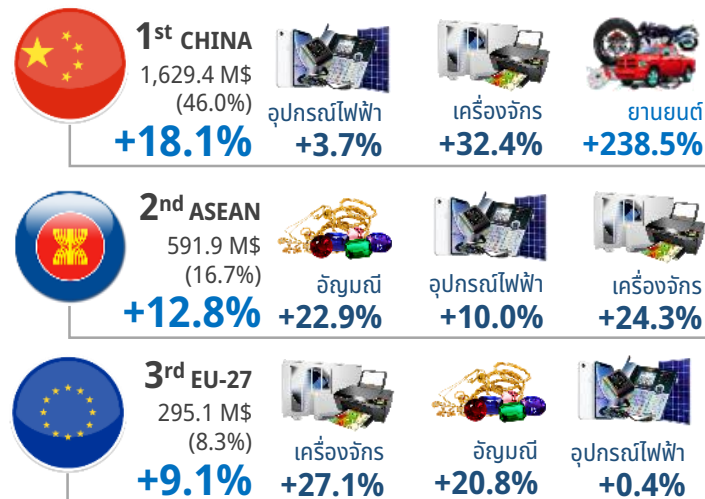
1st CHINA
1,629.4 M$
(46.0%)
+18.1%

อุปกรณ์ไฟฟ้า
+3.7%

เครื่องจักร
+32.4%

ยานยนต์
+238.5%

2nd ASEAN
591.9 M$
(16.7%)
+12.8%

อัญมณี
+22.9%

อุปกรณ์ไฟฟ้า
+10.0%

เครื่องจักร
+24.3%

3rd EU-27
295.1 M$
(8.3%)
+9.1%

เครื่องจักร
+27.1%

อัญมณี
+20.8%

อุปกรณ์ไฟฟ้า
+0.4%